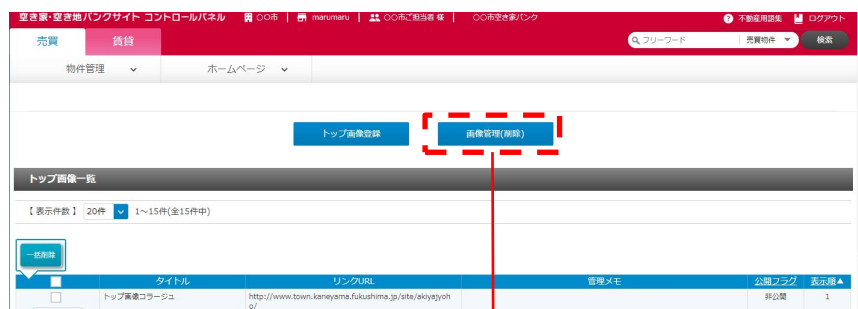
空き家・空き地バンクサイト コントロールパネル | ○○市 | marumaru | ○○市ご担当者 様 | ○○市空き家バンク

不動産用語集 ログアウト

売買 賃貸

フリーワード 売買物件 検索

物件管理 ホームページ

トップ画像登録 画像管理(削除)

トップ画像一覧

【 表示件数 】 20件 1～15件(全15件中)

一括削除

| | タイトル | リンクURL | 管理メモ | 公開フラグ | 表示順▲ |
|---|---|---|---|---|---|
| | トップ画像コラージュ | http://www.town.kaneyama.fukushima.jp/site/akiyajyoho/ | | 非公開 | 1 |